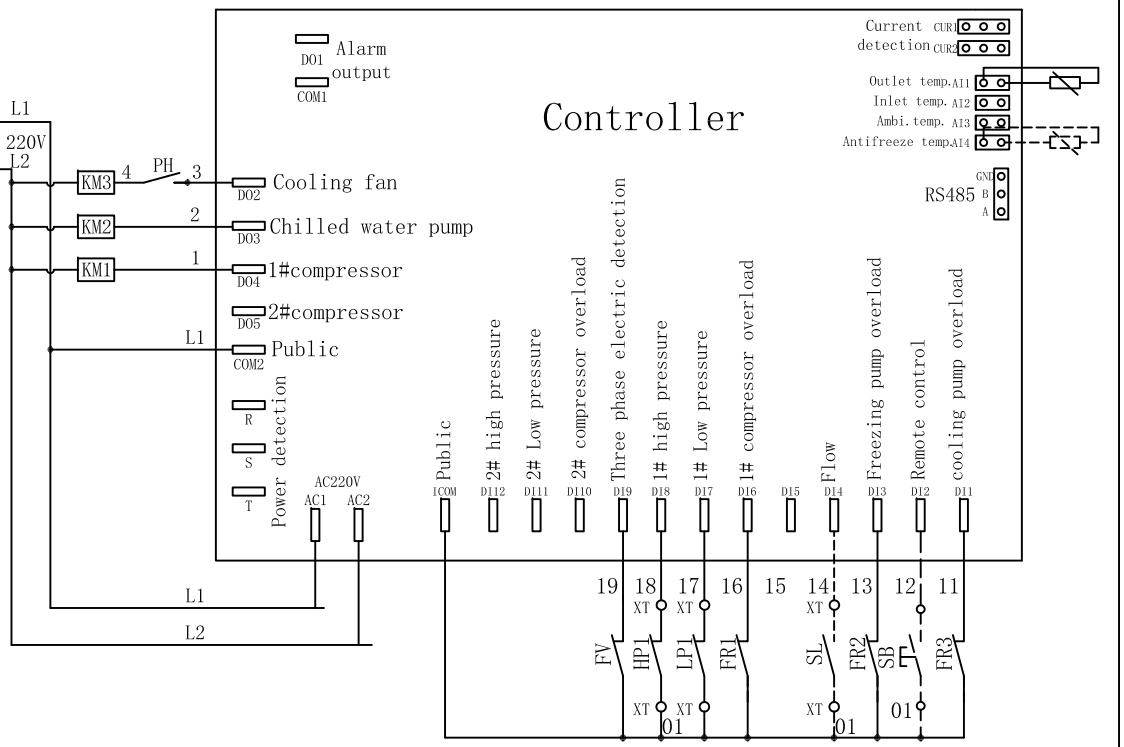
DO1 Alarm output
COM1

Controller

Current CUR1
detection CUR2

Outlet temp. AI1
Inlet temp. AI2
Ambi. temp. AI3
Antifreeze temp. AI4

GND
RS485 B
A

L1
220V
L2

KM3 4 PH 3
DO2 Cooling fan
KM2 2
DO3 Chilled water pump
KM1 1
DO4 1#compressor
DO5 2#compressor
L1
COM2 Public

R
S
T
Power detection

AC220V
AC1 AC2

Public ICOM
2# high pressure DI12
2# Low pressure DI11
2# compressor overload DI10
Three phase electric detection DI9
1# high pressure DI8
1# Low pressure DI7
1# compressor overload DI6
DI5
Flow DI4
Freezing pump overload DI3
Remote control DI2
cooling pump overload DI1

19 18 17 16 15 14 13 12 11
XT XT XT
FV HP1 LP1 FR1 SL FR2 SB FR3
XT XT XT
01 01 01

L1
L2